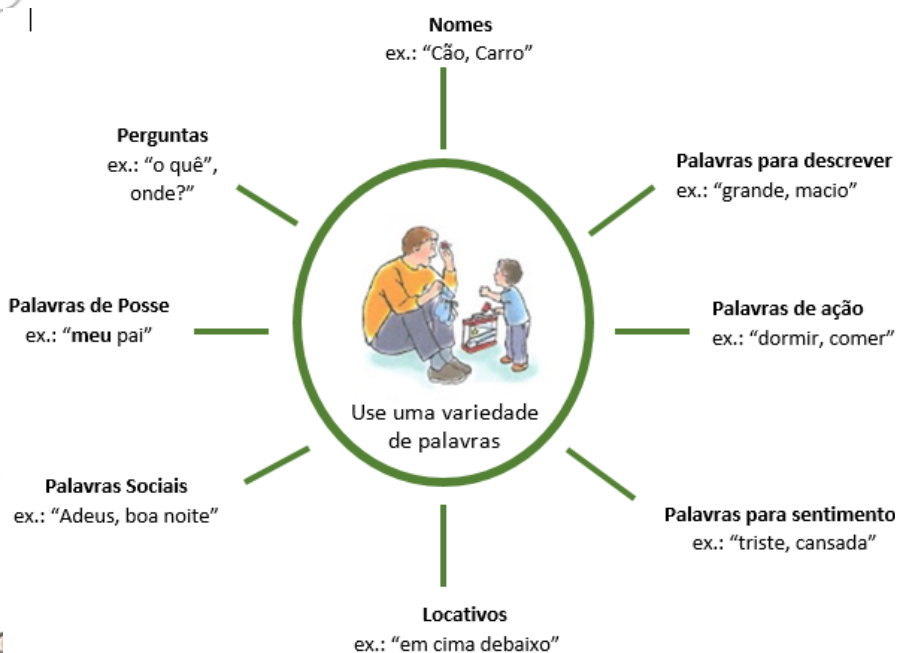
Nomes
ex.: “Cão, Carro”

Perguntas
ex.: “o quê”, onde?”

Palavras para descrever
ex.: “grande, macio”

Palavras de Posse
ex.: “**meu** pai”

Palavras de ação
ex.: “dormir, comer”

Use uma variedade de palavras

Palavras Sociais
ex.: “Adeus, boa noite”

Palavras para sentimento
ex.: “triste, cansada”

Locativos
ex.: “em cima debaixo”